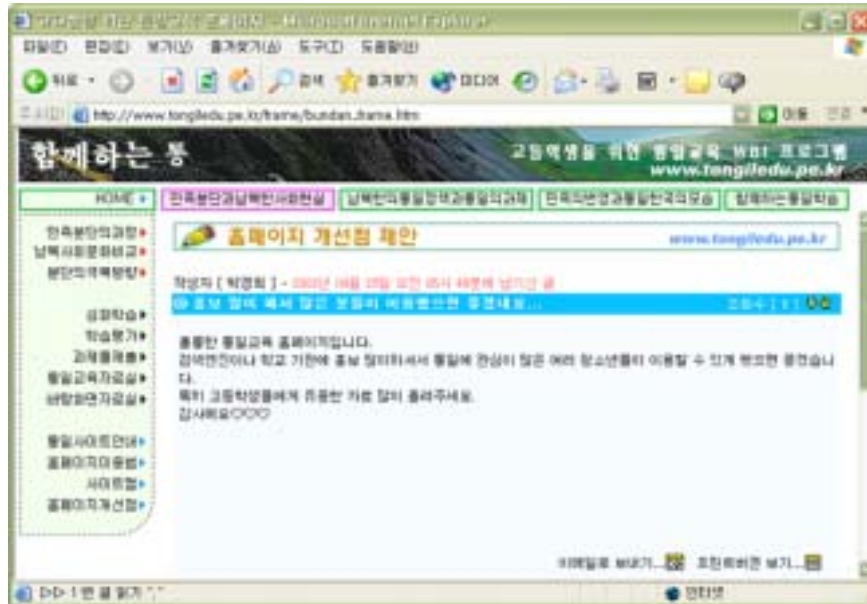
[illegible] - Microsoft Internet Explorer

파일(F) 편집(E) 보기(V) 즐겨찾기(A) 도구(T) 도움말(H)

뒤로 · 검색 즐겨찾기 미디어

주소(D) http://www.tongiledu.pe.kr/frame/bundan_frame.htm

이동 연결

함께하는 통

고등학생을 위한 통일교육 WBI 프로그램
www.tongiledu.pe.kr

HOME

민족분단과남북한사회현실 | 남북한의통일정책과통일의과제 | 민족의번영과통일한국의모습 | 함께하는통일학습

민족분단의과정
남북사회문화비교
분단의역학방향

심화학습
학습평가
과제물제출
통일교육자료실
바탕화면자료실

통일사이트안내
홈페이지이용법
사이트맵
홈페이지개선점

홈페이지 개선점 제안

www.tongiledu.pe.kr

작성자 [ 박영희 ] - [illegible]

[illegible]

조회수 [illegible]

훌륭한 통일교육 홈페이지입니다.
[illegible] 많은 여러 청소년들이 이용할 수 있게 했으면 좋겠습니다.
특히 고등학생들에게 유용한 자료 많이 올려주세요.
감사해요♡♡♡

이메일로 보내기... 프린트버전 보기...

1 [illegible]

인터넷